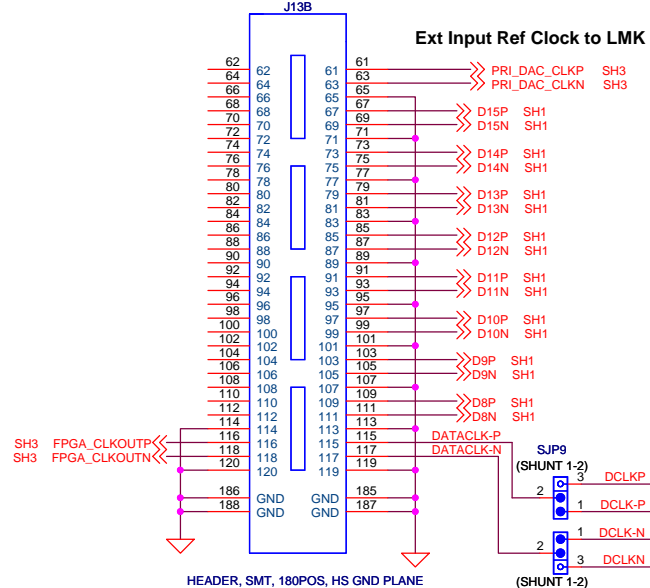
J13B

Ext Input Ref Clock to LMK

62 62 61 61 PRI_DAC_CLKP SH3
64 64 63 63 PRI_DAC_CLKN SH3
66 66 65 65
68 68 67 67 D15P SH1
70 70 69 69 D15N SH1
72 72 71 71
74 74 73 73 D14P SH1
76 76 75 75 D14N SH1
78 78 77 77
80 80 79 79 D13P SH1
82 82 81 81 D13N SH1
84 84 83 83
86 86 85 85 D12P SH1
88 88 87 87 D12N SH1
90 90 89 89
92 92 91 91 D11P SH1
94 94 93 93 D11N SH1
96 96 95 95
98 98 97 97 D10P SH1
100 100 99 99 D10N SH1
102 102 101 101
104 104 103 103 D9P SH1
106 106 105 105 D9N SH1
108 108 107 107
110 110 109 109 D8P SH1
112 112 111 111 D8N SH1
114 114 113 113
SH3 FPGA_CLKOUTP 116 116 115 115 DATACLK-P
SH3 FPGA_CLKOUTN 118 118 117 117 DATACLK-N
120 120 119 119

SJP9
(SHUNT 1-2)
3 DCLKP
2
1 DCLK-P

186 GND GND 185
188 GND GND 187

1 DCLK-N
2
3 DCLKN
(SHUNT 1-2)

HEADER, SMT, 180POS, HS GND PLANE